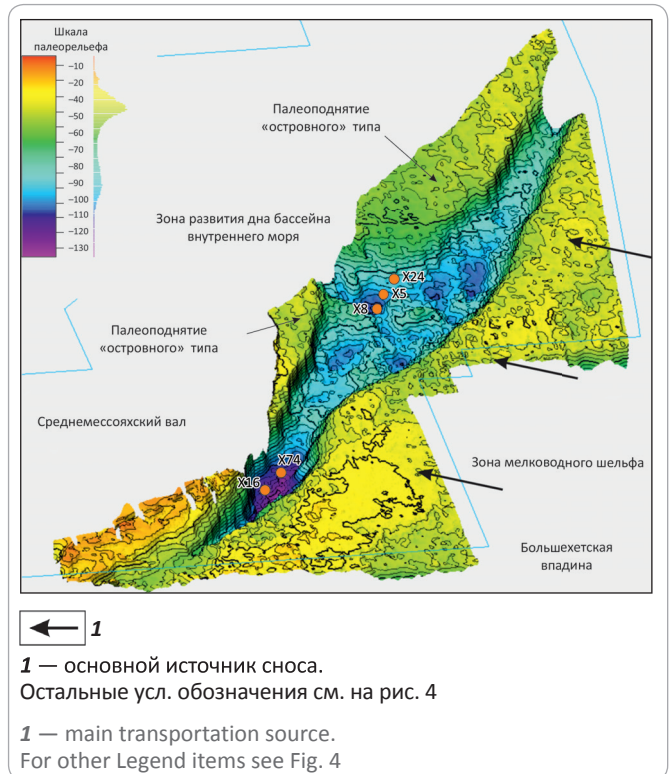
Шкала палеорельефа

−10
−20
−30
−40
−50
−60
−70
−80
−90
−100
−110
−120
−130

Палеоподнятие «островного» типа

Зона развития дна бассейна внутреннего моря

X24
X5
X8

Палеоподнятие «островного» типа

Среднемессояхский вал

X74
X16

Зона мелководного шельфа

Большехетская впадина

1

*1* — основной источник сноса.
Остальные усл. обозначения см. на рис. 4

*1* — main transportation source.
For other Legend items see Fig. 4